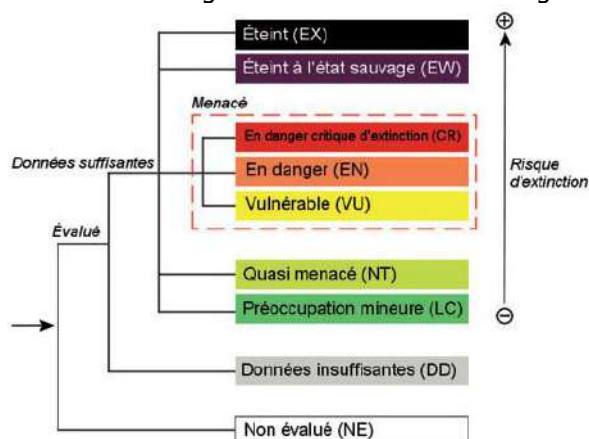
Éteint (EX)

Éteint à l'état sauvage (EW)

Menacé

En danger critique d'extinction (CR)

En danger (EN)

Vulnérable (VU)

Données suffisantes

Évalué

Quasi menacé (NT)

Préoccupation mineure (LC)

Données insuffisantes (DD)

Non évalué (NE)

⊕

Risque d'extinction

⊖